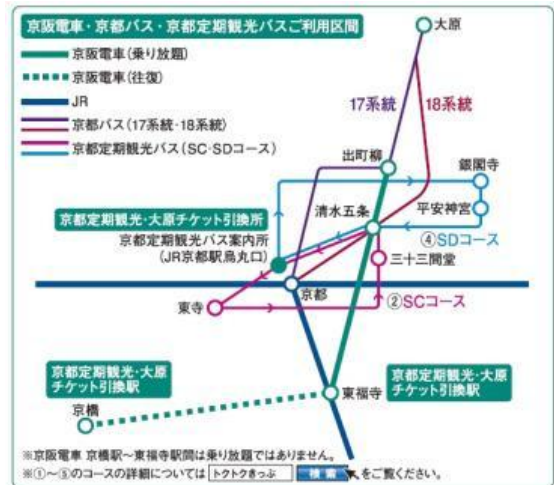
京阪電車・京都バス・京都定期観光バスご利用区間

京阪電車（乗り放題）

京阪電車（往復）

JR

京都バス（17系統・18系統）

京都定期観光バス（SC・SDコース）

大原

17系統

18系統

出町柳

銀閣寺

平安神宮

京都定期観光・大原チケット引換所

京都定期観光バス案内所（JR京都駅烏丸口）

清水五条

④SDコース

三十三間堂

東寺

京都

②SCコース

京都定期観光・大原チケット引換駅

東福寺

京都定期観光・大原チケット引換駅

京橋

※京阪電車 京橋駅～東福寺駅間は乗り放題ではありません。

※①～⑤のコースの詳細については トクトクきっぷ 検索 をご覧ください。